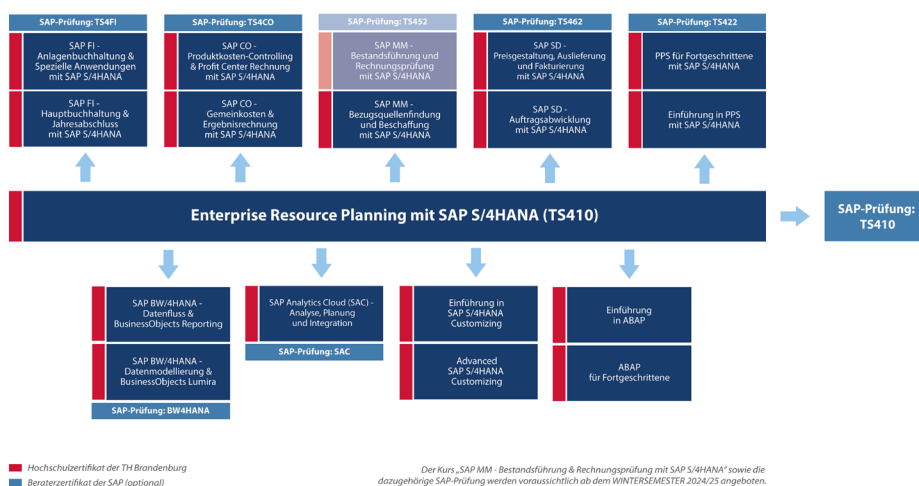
SAP-Prüfung: TS4FI

SAP FI - Anlagenbuchhaltung & Spezielle Anwendungen mit SAP S/4HANA

SAP FI - Hauptbuchhaltung & Jahresabschluss mit SAP S/4HANA

SAP-Prüfung: TS4CO

SAP CO - Produktkosten-Controlling & Profit Center Rechnung mit SAP S/4HANA

SAP CO - Gemeinkosten & Ergebnisrechnung mit SAP S/4HANA

SAP-Prüfung: TS452

SAP MM - Bestandsführung und Rechnungsprüfung mit SAP S/4HANA

SAP MM - Bezugsquellenfindung und Beschaffung mit SAP S/4HANA

SAP-Prüfung: TS462

SAP SD - Preisgestaltung, Auslieferung und Fakturierung mit SAP S/4HANA

SAP SD - Auftragsabwicklung mit SAP S/4HANA

SAP-Prüfung: TS422

PPS für Fortgeschrittene mit SAP S/4HANA

Einführung in PPS mit SAP S/4HANA

Enterprise Resource Planning mit SAP S/4HANA (TS410)

SAP-Prüfung: TS410

SAP BW/4HANA - Datenfluss & BusinessObjects Reporting

SAP BW/4HANA - Datenmodellierung & BusinessObjects Lumira

SAP-Prüfung: BW4HANA

SAP Analytics Cloud (SAC) - Analyse, Planung und Integration

SAP-Prüfung: SAC

Einführung in SAP S/4HANA Customizing

Advanced SAP S/4HANA Customizing

Einführung in ABAP

ABAP für Fortgeschrittene

Hochschulzertifikat der TH Brandenburg

Beraterzertifikat der SAP (optional)

Der Kurs „SAP MM - Bestandsführung & Rechnungsprüfung mit SAP S/4HANA" sowie die dazugehörige SAP-Prüfung werden voraussichtlich ab dem WINTERSEMESTER 2024/25 angeboten.